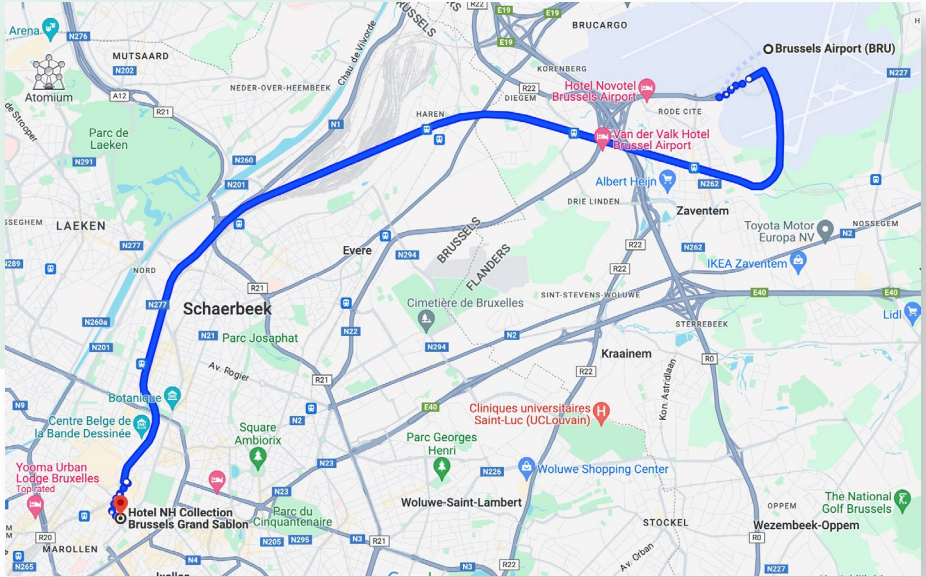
Arena
N276
MUTSAARD
N202
A12
Atomium
de Stooper
NEDER-OVER-HEEMBEEK
Chau. de Vilvorde
BRUSSELS
R22
E19
E19
E19
BRUCARGO
Brussels Airport (BRU)
KORENBERG
Hotel Novotel Brussels Airport
N227
DIEGEM
RODE CITE
HAREN
R21
N1
Parc de Laeken
N291
N260
Van der Valk Hotel Brussel Airport
N201
Albert Heijn
N262
DRIE LINDEN
Zaventem
SEGHEM
LAEKEN
Evere
BRUSSELS
FLANDERS
Toyota Motor Europa NV
N2
N262
N289
NORD
R21
N294
R22
R22
IKEA Zaventem
N277
Schaerbeek
Cimetière de Bruxelles
SINT-STEVENS-WOLUWE
E40
E40
N260a
N21
N22
STERREBEEK
Lidl
N201
Parc Josaphat
N2
N294
Av. Rogier
R21
Kraainem
R0
Botanique
Kon. Astridlaan
N9
Centre Belge de la Bande Dessinée
N2
E40
Cliniques universitaires Saint-Luc (UCLouvain)
Square Ambiorix
Parc Georges Henri
Yooma Urban Lodge Bruxelles
Top rated
N23
N226
Woluwe Shopping Center
N23
Hotel NH Collection Brussels Grand Sablon
Parc du Cinquantenaire
Woluwe-Saint-Lambert
The National Golf Brussels
R20
N205
N295
N3
R21
STOCKEL
Wezembeek-Oppem
MAROLLEN
R22
Av. Orban
R0
N265